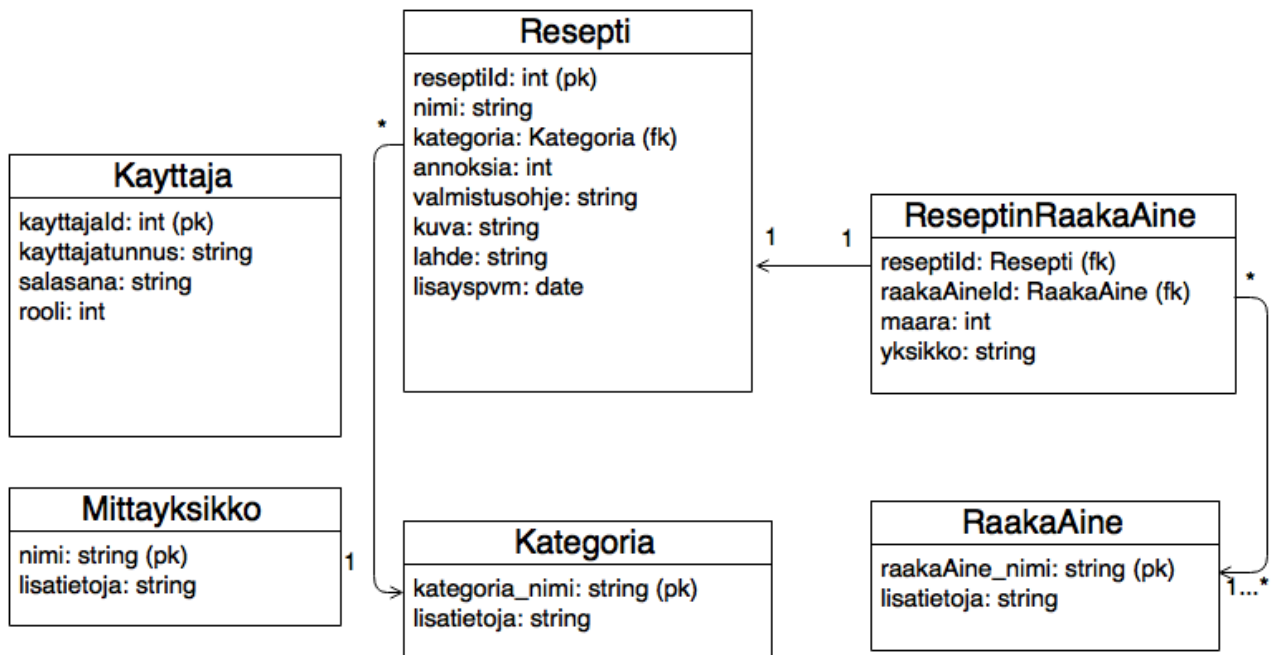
Resepti
reseptiId: int (pk)
nimi: string
kategoria: Kategoria (fk)
annoksia: int
valmistusohje: string
kuva: string
lahde: string
lisayspvm: date

*

Kayttaja
kayttajaId: int (pk)
kayttajatunnus: string
salasana: string
rooli: int

1 1

ReseptinRaakaAine
reseptiId: Resepti (fk)
raakaAineId: RaakaAine (fk)
maara: int
yksikko: string

*

Mittayksikko
nimi: string (pk)
lisatietoja: string

1

Kategoria
kategoria_nimi: string (pk)
lisatietoja: string

RaakaAine
raakaAine_nimi: string (pk)
lisatietoja: string

1...*